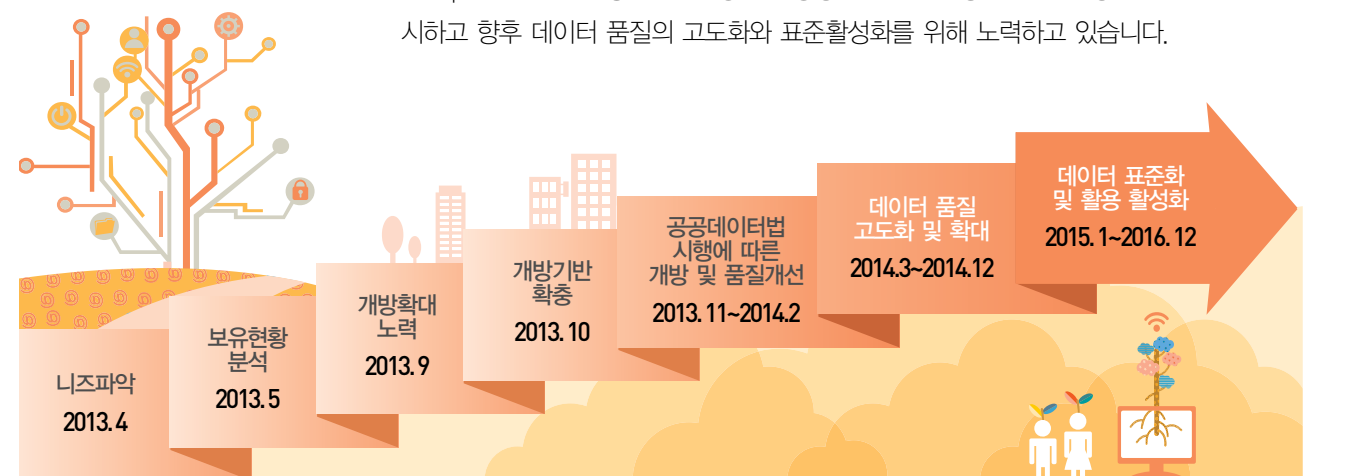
시하고 향후 데이터 품질의 고도화와 표준활성화를 위해 노력하고 있습니다.

니즈파악
2013.4

보유현황 분석
2013.5

개방확대 노력
2013.9

개방기반 확충
2013.10

공공데이터법 시행에 따른 개방 및 품질개선
2013.11~2014.2

데이터 품질 고도화 및 확대
2014.3~2014.12

데이터 표준화 및 활용 활성화
2015.1~2016.12